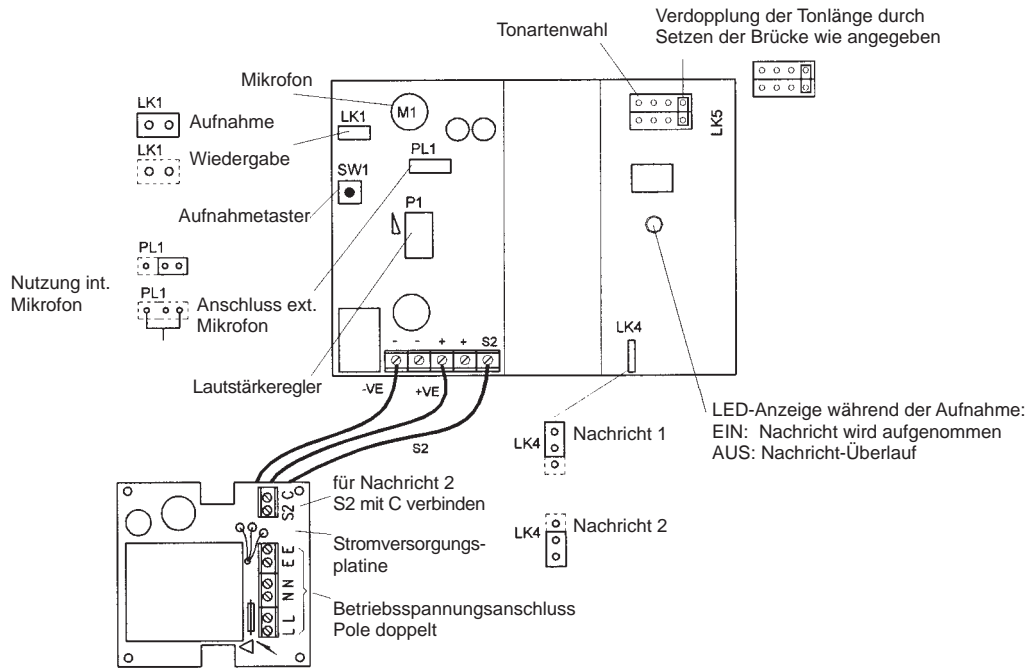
Verdopplung der Tonlänge durch Setzen der Brücke wie angegeben

Tonartenwahl

Mikrofon

LK1
Aufnahme

LK1
Wiedergabe

M1

LK1

PL1

SW1

Aufnahmetaster

P1

LK5

PL1

Nutzung int. Mikrofon

PL1
Anschluss ext. Mikrofon

LK4

- - + + S2

Lautstärkeregler

-VE

+VE

S2

LK4
Nachricht 1

LED-Anzeige während der Aufnahme:
EIN: Nachricht wird aufgenommen
AUS: Nachricht-Überlauf

für Nachricht 2
S2 mit C verbinden

S2 C

LK4
Nachricht 2

Stromversorgungsplatine

E E

N N

L L

Betriebsspannungsanschluss
Pole doppelt